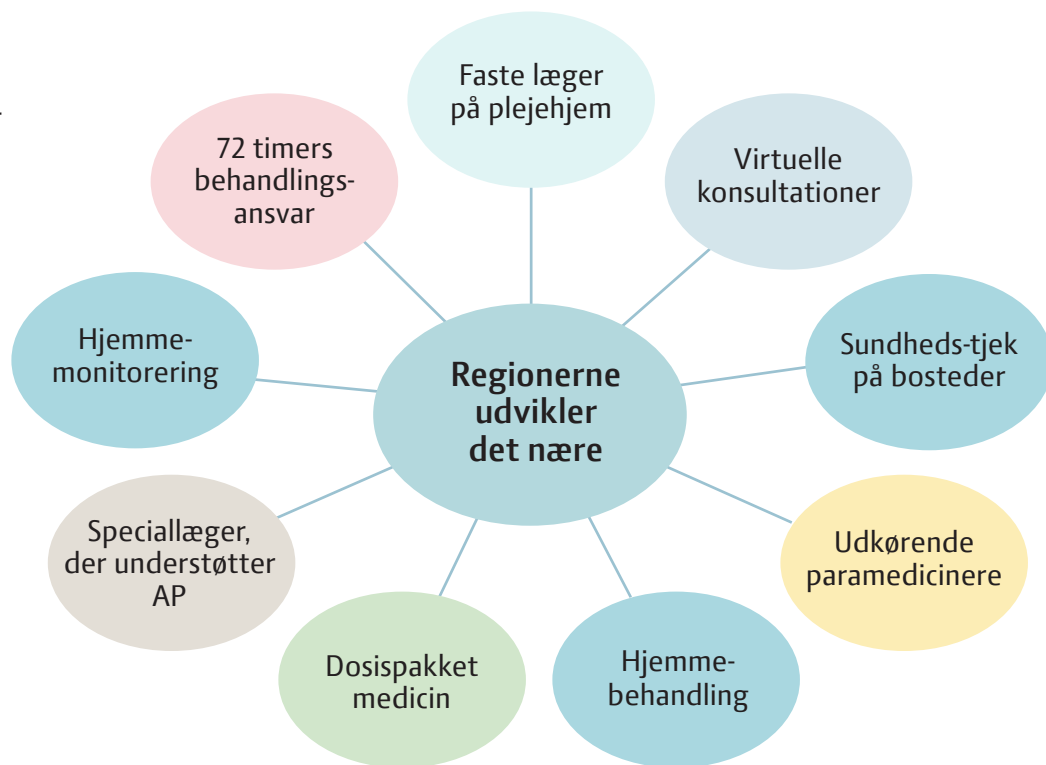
Regionerne udvikler det nære

Faste læger på plejehjem

Virtuelle konsultationer

Sundheds-tjek på bosteder

Udkørende paramedicinere

Hjemmebehandling

Dosispakket medicin

Speciallæger, der understøtter AP

Hjemmemonitorering

72 timers behandlingsansvar